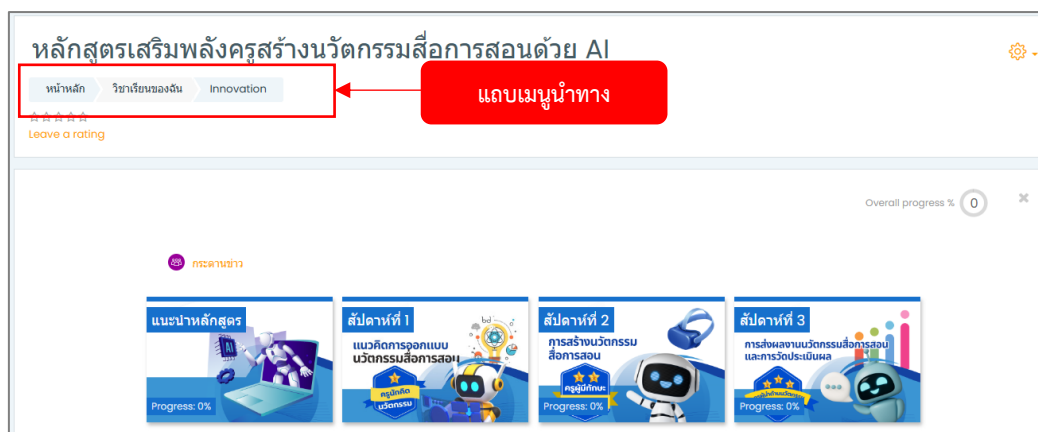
หลักสูตรเสริมพลังครูสร้างนวัตกรรมสื่อการสอนด้วย AI

หน้าหลัก วิชาเรียนของฉัน Innovation

แถบเมนูนำทาง

Leave a rating

Overall progress % 0

กระดานข่าว

แนะนำหลักสูตร
Progress: 0%

สัปดาห์ที่ 1
แนวคิดการออกแบบนวัตกรรมสื่อการสอน
ครูนักคิดนวัตกรรม
Progress: 0%

สัปดาห์ที่ 2
การสร้างนวัตกรรมสื่อการสอน
ครูผู้มีทักษะ
Progress: 0%

สัปดาห์ที่ 3
การส่งผลงานนวัตกรรมสื่อการสอนและการวัดประเมินผล
Progress: 0%